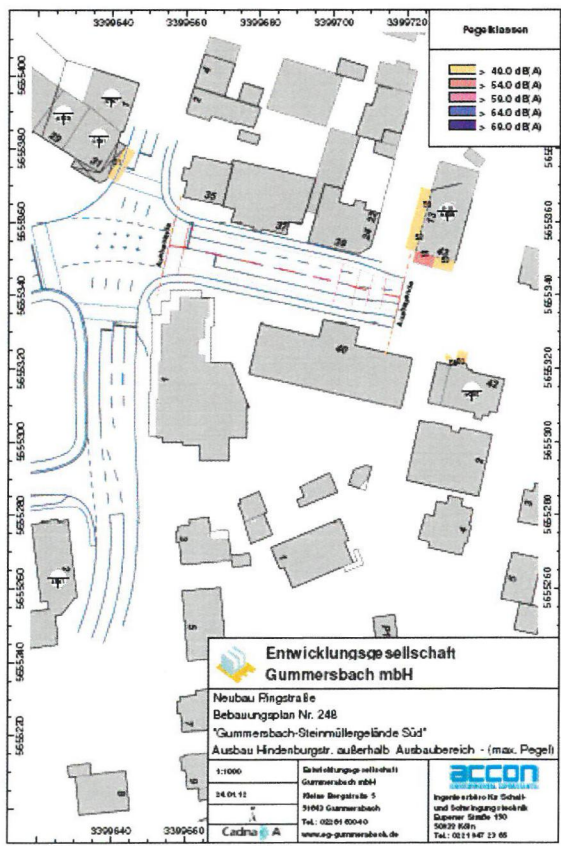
3399640 3399660 3399680 3399700 3399720

Pegelklassen

> 40.0 dB(A)
> 54.0 dB(A)
> 59.0 dB(A)
> 64.0 dB(A)
> 69.0 dB(A)

5655400
5655380
5655360
5655340
5655320
5655300
5655280
5655260
5655240
5655220

5655360
5655320
5655300
5655280
5655260

29
31
4
35
34
32
39
73
42
40
42
1
4
5
6
2
8
3

Ausbaugrenze
Ausbaugrenze

Entwicklungsgesellschaft Gummersbach mbH

Neubau Ringstraße
Bebauungsplan Nr. 248
"Gummersbach-Steinmüllergelände Süd"
Ausbau Hindenburgstr. außerhalb Ausbaubereich - (max. Pegel)

1:1000
24.01.12

Entwicklungsgesellschaft
Gummersbach mbH
Kleine Bergstraße 5
51643 Gummersbach
Tel.: 02261 60040
www.eg-gummersbach.de

accon
Ingenieurbüro für Schall- und Schwingungstechnik
Gaperner Straße 190
50829 Köln
Tel.: 0221 947 23 65

3399640 3399660
Cadna A